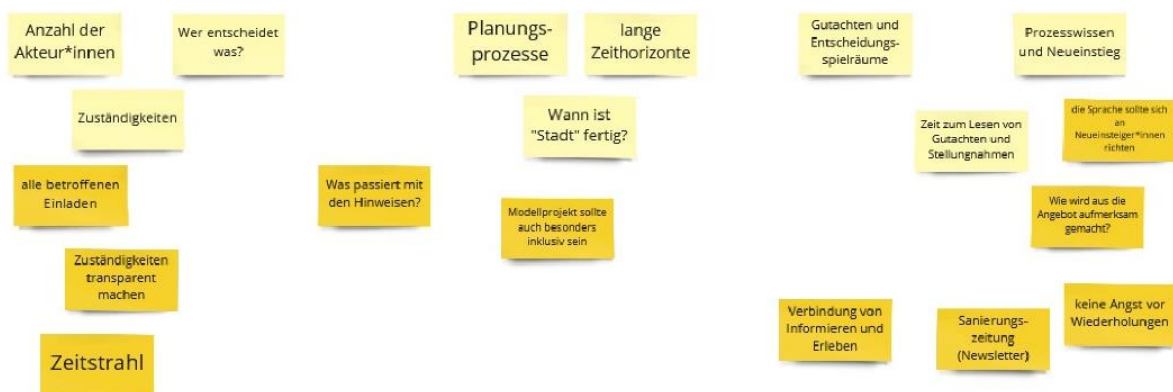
Anzahl der Akteur*innen

Wer entscheidet was?

Zuständigkeiten

alle betroffenen Einladen

Zuständigkeiten transparent machen

Zeitstrahl

Was passiert mit den Hinweisen?

Planungsprozesse

lange Zeithorizonte

Wann ist "Stadt" fertig?

Modellprojekt sollte auch besonders inklusiv sein

Gutachten und Entscheidungsspielräume

Prozesswissen und Neueinstieg

Zeit zum Lesen von Gutachten und Stellungnahmen

die Sprache sollte sich an Neueinsteiger*innen richten

Wie wird aus die Angebot aufmerksam gemacht?

Verbindung von Informieren und Erleben

Sanierungszeitung (Newsletter)

keine Angst vor Wiederholungen